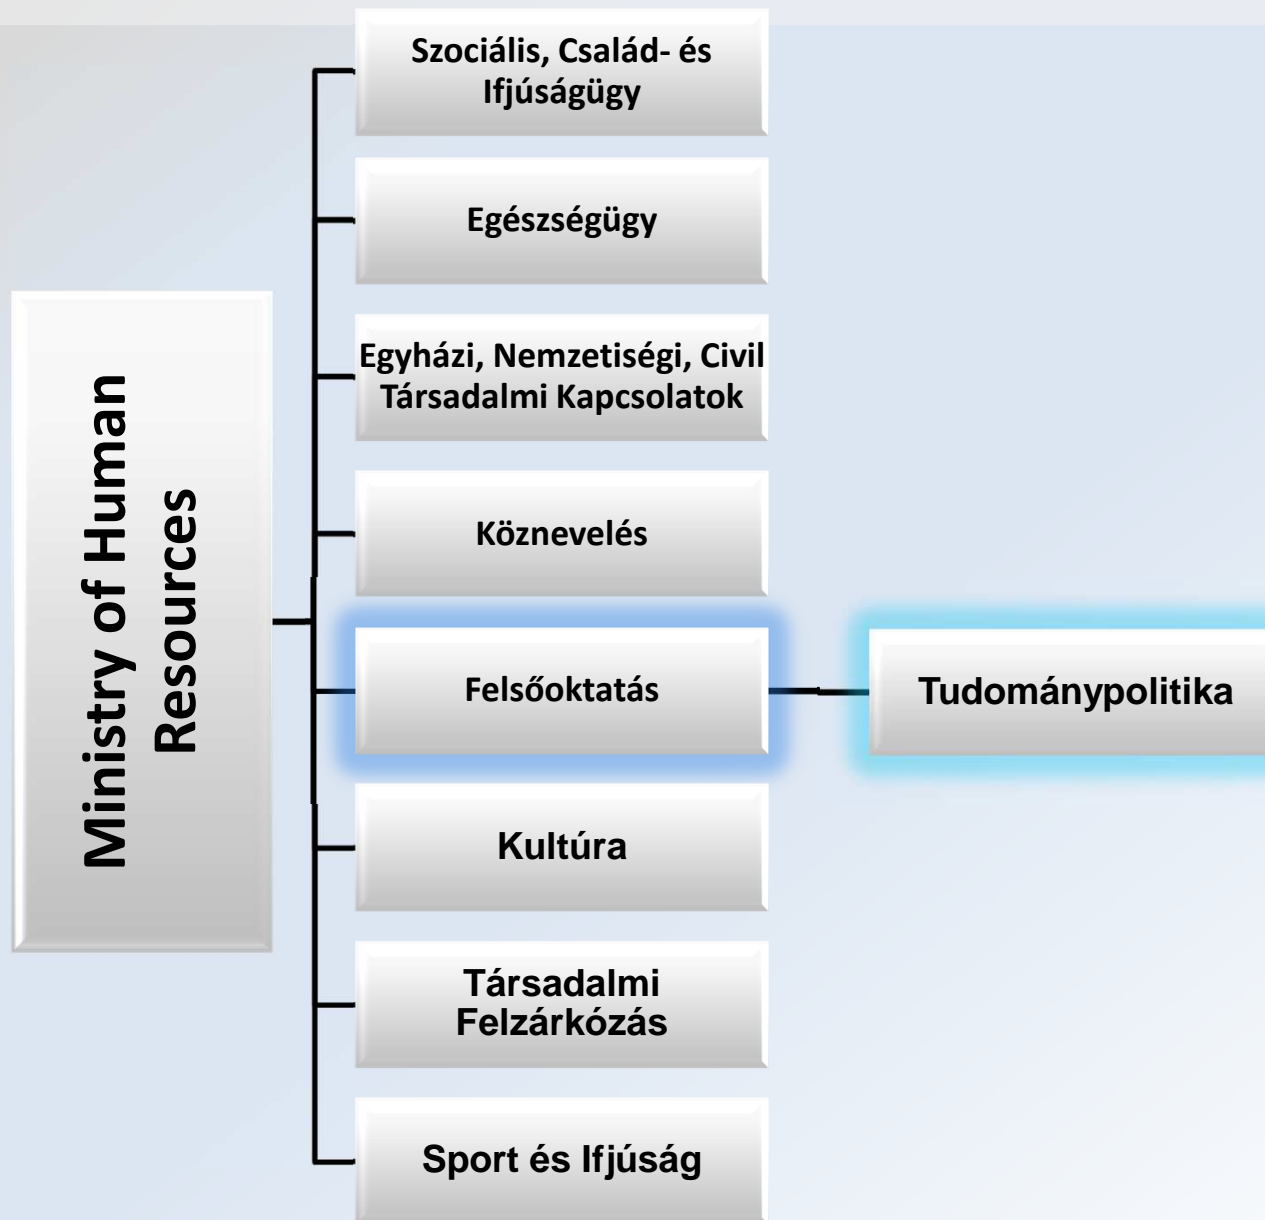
Ministry of Human Resources

Szociális, Család- és Ifjúságügy

Egészségügy

Egyházi, Nemzetiségi, Civil Társadalmi Kapcsolatok

Köznevelés

Felsőoktatás

Tudománypolitika

Kultúra

Társadalmi Felzárkózás

Sport és Ifjúság